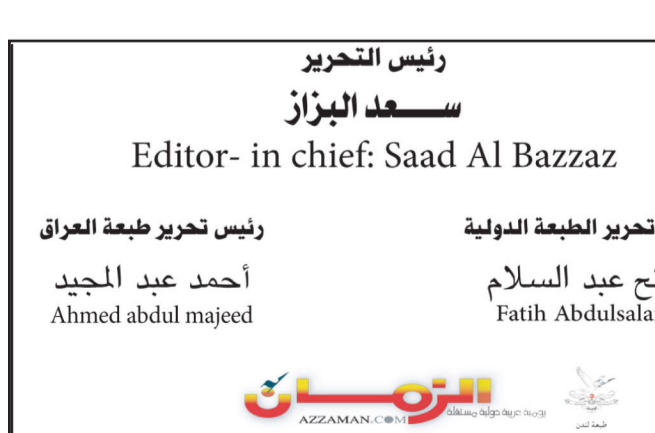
رئيس التحرير

سـعد البزاز

Editor- in chief: Saad Al Bazzaz

رئيس تحرير طبعة العراق

أحمد عبد المجيد

Ahmed abdul majeed

تحرير الطبعة الدولية

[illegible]ح عبد السلام

Fatih Abdulsala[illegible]

الزمان

يومية عربية دولية مستقلة

AZZAMAN.COM

طبعة لندن